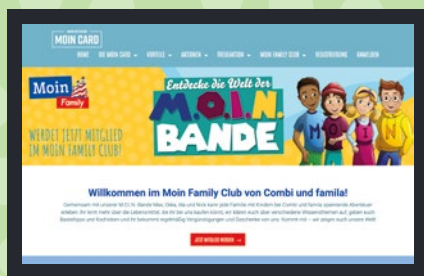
MOIN CARD

HOME DIE MOIN CARD VORTEILE AKTIONEN PRÄSENTATION MOIN FAMILY CLUB REGISTRIERUNG ANMELDEN

Moin Family

WERDET JETZT MITGLIED IM MOIN FAMILY CLUB!

Entdecke die Welt der M.O.I.N. BANDE

Willkommen im Moin Family Club von Combi und famila!

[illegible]

JETZT MITGLIED WERDEN